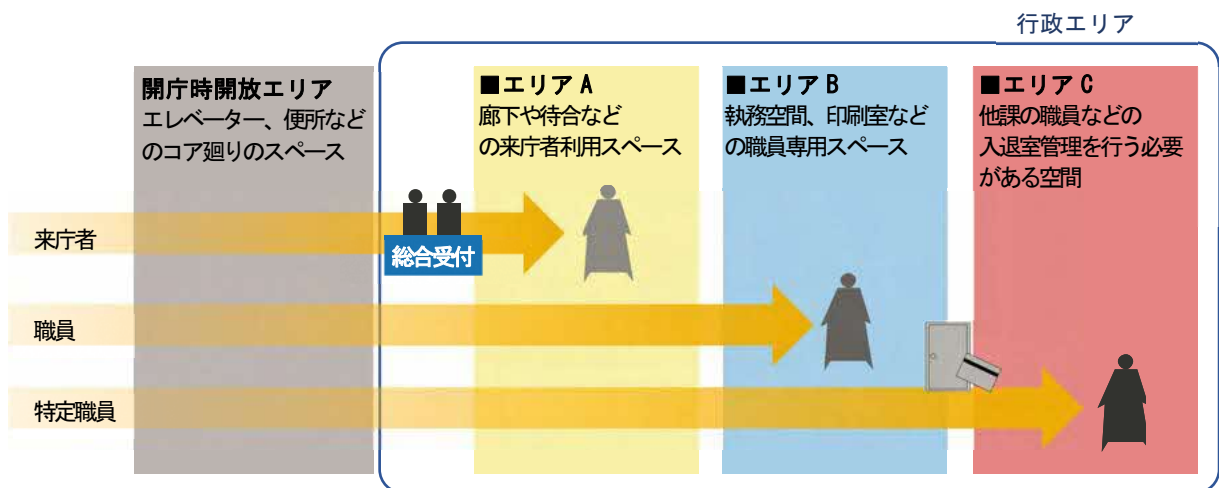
行政エリア

開庁時開放エリア
エレベーター、便所などのコア廻りのスペース

■エリアA
廊下や待合などの来庁者利用スペース

■エリアB
執務空間、印刷室などの職員専用スペース

■エリアC
他課の職員などの入退室管理を行う必要がある空間

来庁者

総合受付

職員

特定職員